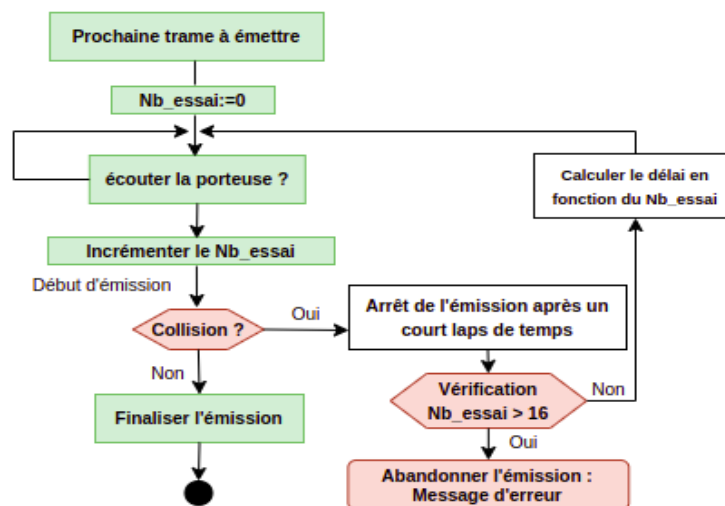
Prochaine trame à émettre

Nb_essai:=0

écouter la porteuse ?

Calculer le délai en fonction du Nb_essai

Incrémenter le Nb_essai

Début d'émission

Collision ?

Oui

Arrêt de l'émission après un court laps de temps

Non

Vérification Nb_essai > 16

Non

Finaliser l'émission

Oui

Abandonner l'émission : Message d'erreur